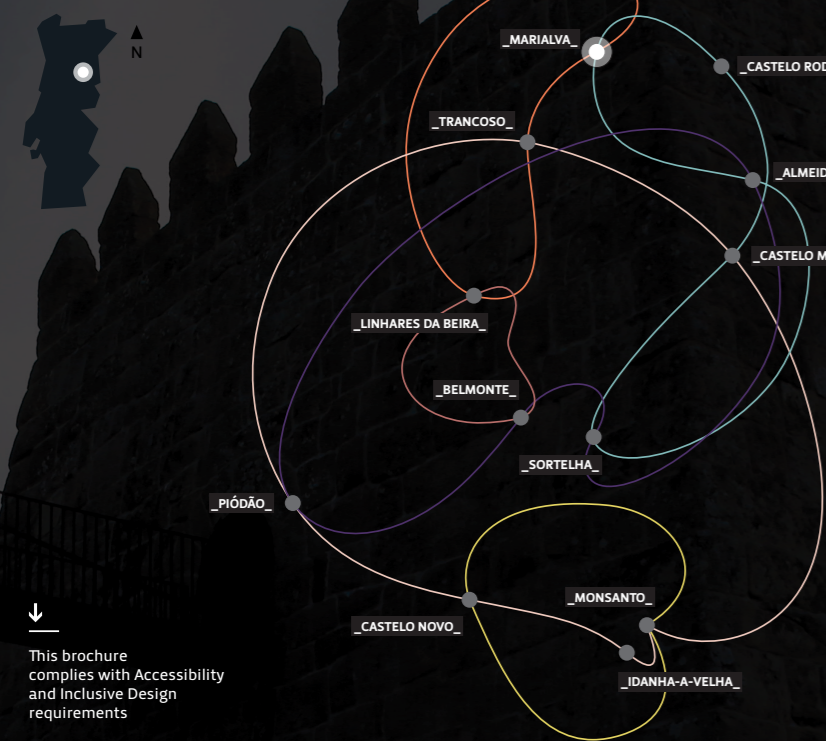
N

_MARIALVA_

_CASTELO ROD

_TRANCOSO_

_ALMEID

_CASTELO M

_LINHARES DA BEIRA_

_BELMONTE_

_SORTELHA_

_PIÓDÃO_

_MONSANTO_

_CASTELO NOVO_

_IDANHA-A-VELHA_

This brochure complies with Accessibility and Inclusive Design requirements